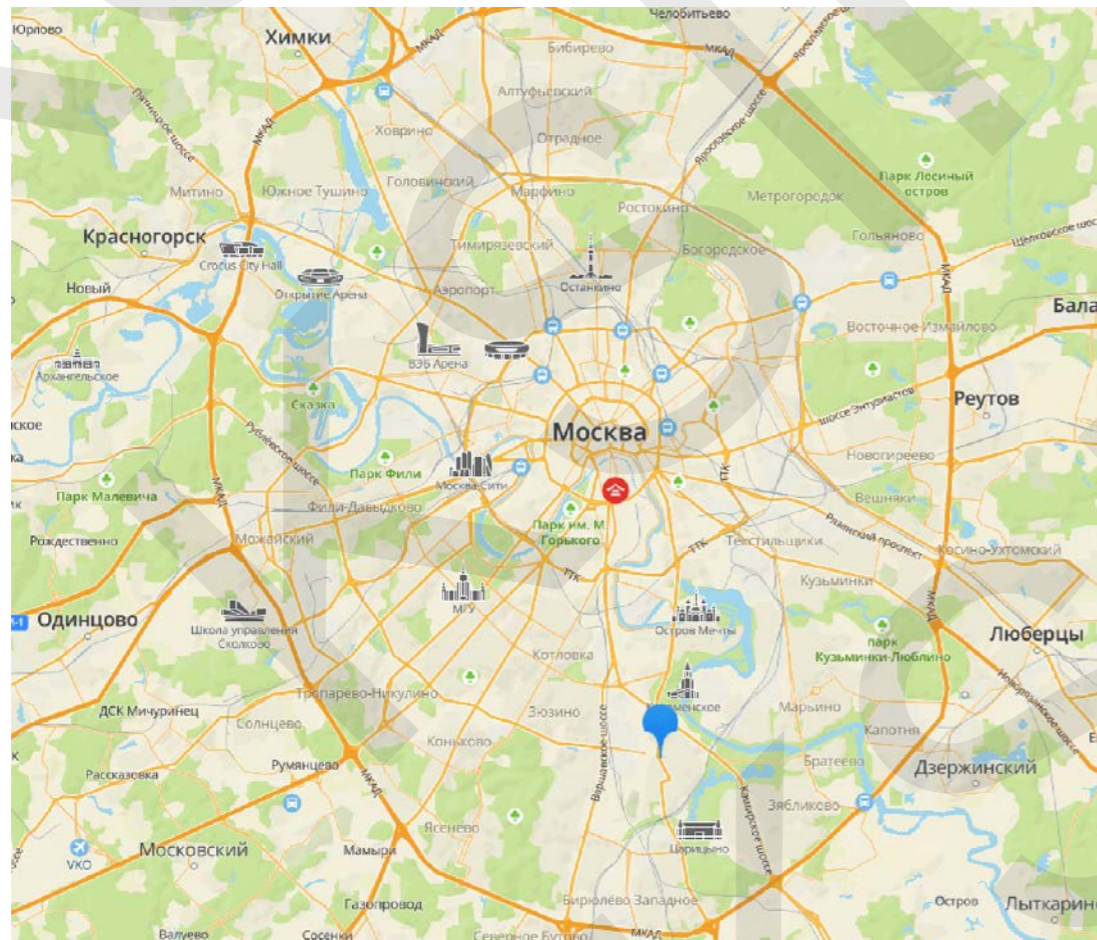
Юрлово
Химки
Челобитьево
МКАД
Бибирево
МКАД
Алтуфьевский
Ярославское шоссе
Ховрино
Отрадное
Пятницкое шоссе
МКАД
Митино
Южное Тушино
Головинский
Марфино
Ростокино
Парк Лосиный остров
Метрогородок
Красногорск
Тимирязевский
Богородское
Гольяново
Щёлковское шоссе
Crocus City Hall
Открытие Арена
Аэропорт
Останкино
МКАД
Новый
Бала
Восточное Измайлово
ВЭБ Арена
Архангельское
Шоссе Энтузиастов
Реутов
Сказка
Рублёвское шоссе
Москва
Новогиреево
Парк Фили
Москва-Сити
ТТК
Парк Малевича
МКАД
Фили-Давыдково
Вешняки
Рязанский проспект
Парк им. М. Горького
Рождественно
Можайский
ТТК
Текстильщики
Косино-Ухтомский
ТТК
Кузьминки
МКАД
Одинцово
МГУ
Школа управления Сколково
Остров Мечты
Люберцы
парк Кузьминки-Люблино
Котловка
Тропарево-Никулино
Коломенское
Новорязанское шоссе
ДСК Мичуринец
Зюзино
Марьино
Солнцево
Капотня
Коньково
Варшавское шоссе
Румянцево
Братеево
Дзержинский
Рассказовка
МКАД
Каширское шоссе
Зябликово
Ясенево
VKO
Московский
Мамыри
Царицыно
Газопровод
Бирюлёво Западное
Остров
Лыткарино
Валуево
Сосенки
Северное Бутово
МКАД